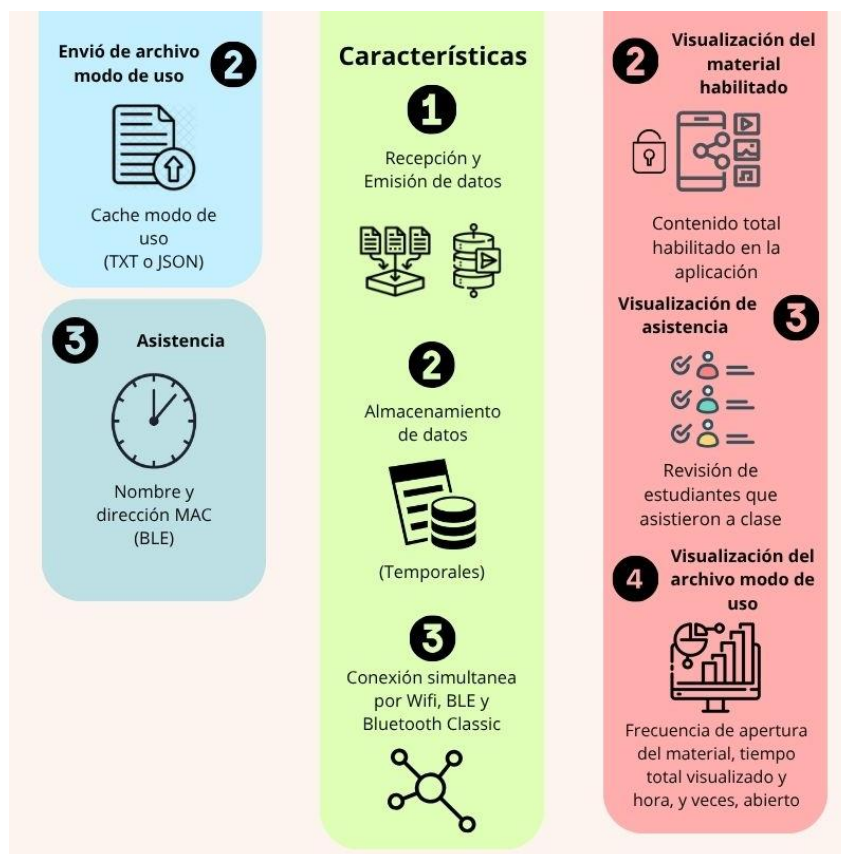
Envió de archivo modo de uso 2

Cache modo de uso (TXT o JSON)

3 Asistencia

Nombre y dirección MAC (BLE)

Características

1

Recepción y Emisión de datos

2

Almacenamiento de datos

(Temporales)

3

Conexión simultanea por Wifi, BLE y Bluetooth Classic

2 Visualización del material habilitado

Contenido total habilitado en la aplicación

Visualización de asistencia 3

Revisión de estudiantes que asistieron a clase

4 Visualización del archivo modo de uso

Frecuencia de apertura del material, tiempo total visualizado y hora, y veces, abierto